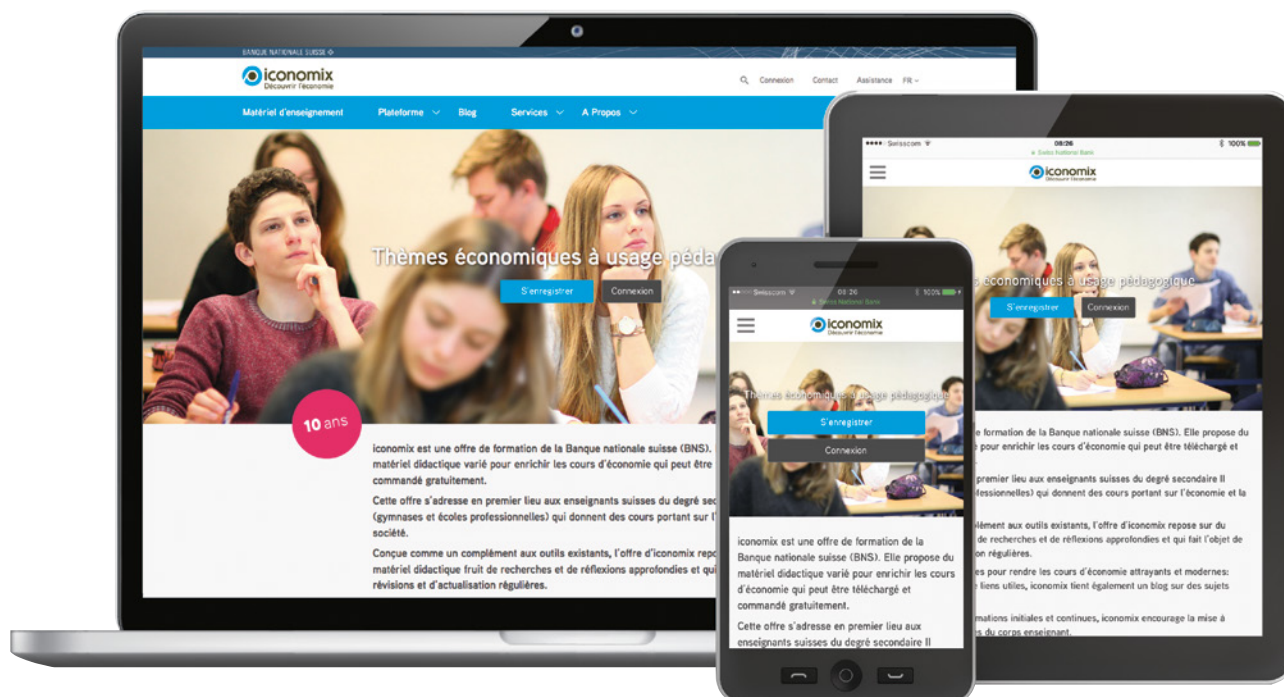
BANQUE NATIONALE SUISSE

iconomix
Découvrir l'économie

Connexion Contact Assistance FR

Matériel d'enseignement Plateforme Blog Services A Propos

Thèmes économiques à usage péda

S'enregistrer Connexion

10 ans

iconomix est une offre de formation de la Banque nationale suisse (BNS). matériel didactique varié pour enrichir les cours d'économie qui peut être commandé gratuitement.

Cette offre s'adresse en premier lieu aux enseignants suisses du degré sec (gymnases et écoles professionnelles) qui donnent des cours portant sur l' société.

Conçue comme un complément aux outils existants, l'offre d'iconomix repo matériel didactique fruit de recherches et de réflexions approfondies et qui révisions et d'actualisation régulières.

Swisscom 08:26 100%
Swiss National Bank

iconomix
Découvrir l'économie

économiques à usage pédagogique

S'enregistrer Connexion

formation de la Banque nationale suisse (BNS). Elle propose du pour enrichir les cours d'économie qui peut être téléchargé et

premier lieu aux enseignants suisses du degré secondaire II fessionnelles) qui donnent des cours portant sur l'économie et la

plément aux outils existants, l'offre d'iconomix repose sur du de recherches et de réflexions approfondies et qui fait l'objet de on régulières.

es pour rendre les cours d'économie attrayants et modernes: liens utiles, iconomix tient également un blog sur des sujets

mations initiales et continues, iconomix encourage la mise à s du corps enseignant.

Swisscom 08:26 100%
Swiss National Bank

iconomix
Découvrir l'économie

Thèmes économiques à usage pédagogique

S'enregistrer

Connexion

iconomix est une offre de formation de la Banque nationale suisse (BNS). Elle propose du matériel didactique varié pour enrichir les cours d'économie qui peut être téléchargé et commandé gratuitement.

Cette offre s'adresse en premier lieu aux enseignants suisses du degré secondaire II